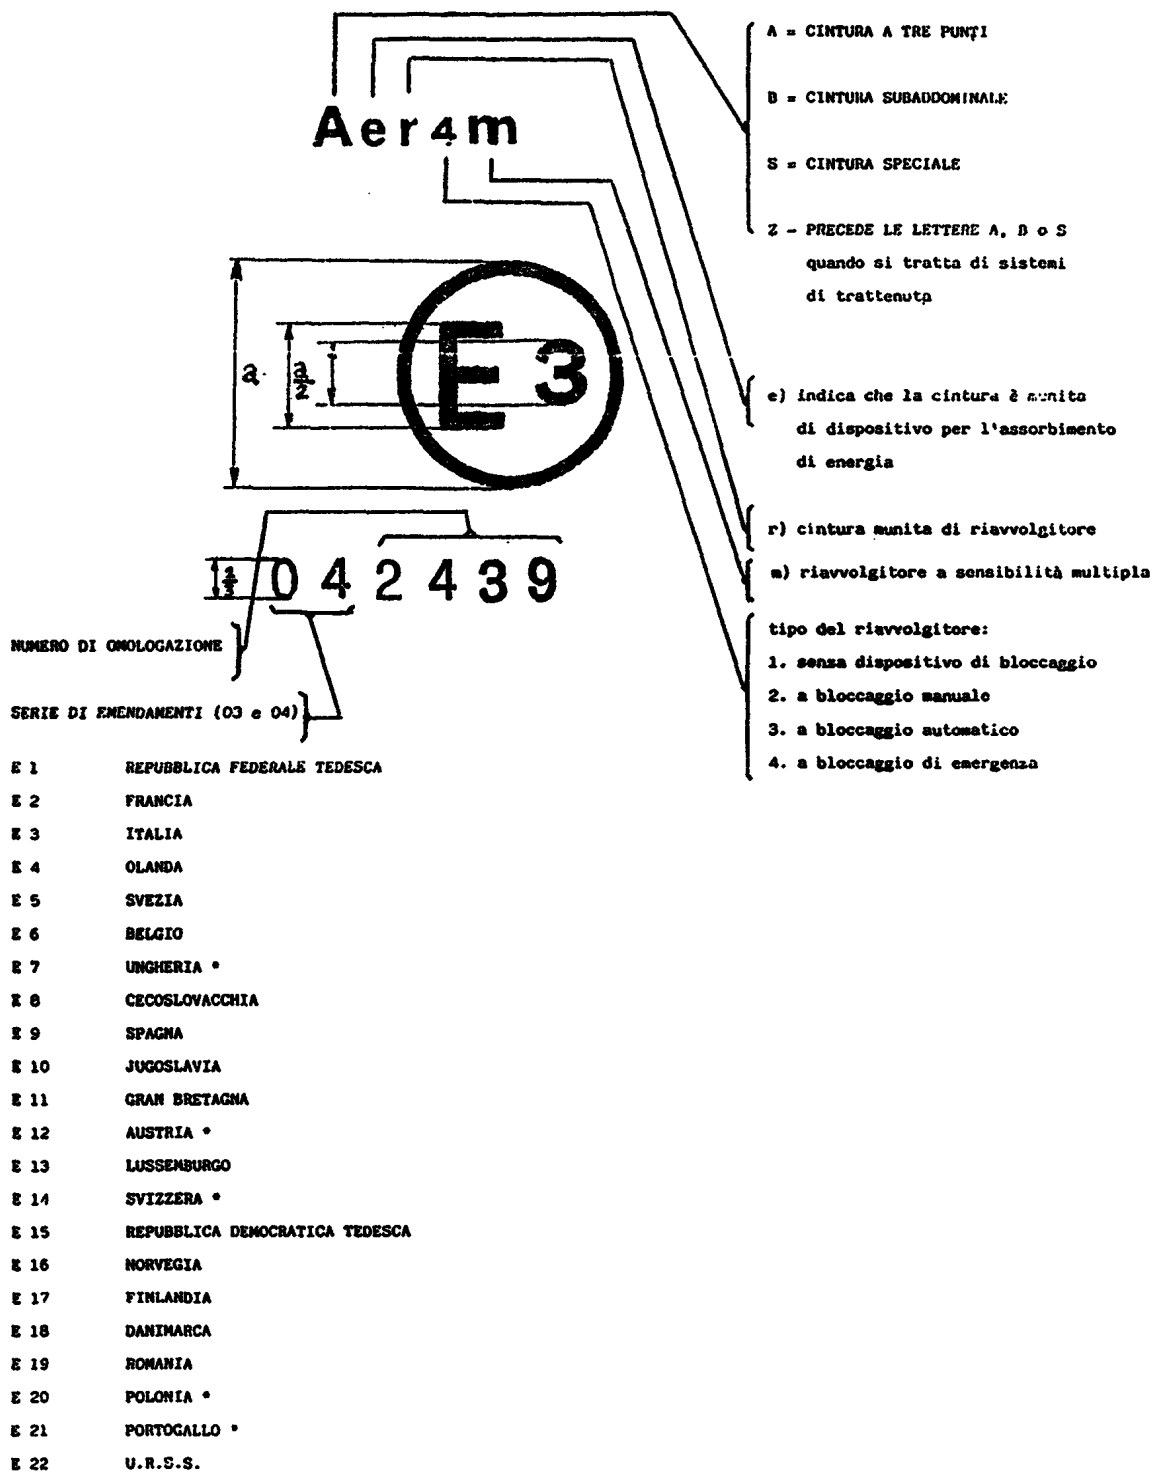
A = CINTURA A TRE PUNTI

B = CINTURA SUBADDOMINALE

S = CINTURA SPECIALE

Z - PRECEDE LE LETTERE A, B o S quando si tratta di sistemi di trattenuta

Aer4m

a

$\frac{a}{2}$

E 3

e) indica che la cintura è munita di dispositivo per l'assorbimento di energia

r) cintura munita di riavvolgitore

m) riavvolgitore a sensibilità multipla

$\frac{a}{3}$ 0 4 2 4 3 9

tipo del riavvolgitore:
1. senza dispositivo di bloccaggio
2. a bloccaggio manuale
3. a bloccaggio automatico
4. a bloccaggio di emergenza

NUMERO DI OMOLOGAZIONE

SERIE DI EMENDAMENTI (03 e 04)

E 1 REPUBBLICA FEDERALE TEDESCA
E 2 FRANCIA
E 3 ITALIA
E 4 OLANDA
E 5 SVEZIA
E 6 BELGIO
E 7 UNGHERIA *
E 8 CECOSLOVACCHIA
E 9 SPAGNA
E 10 JUGOSLAVIA
E 11 GRAN BRETAGNA
E 12 AUSTRIA *
E 13 LUSSEMBURGO
E 14 SVIZZERA *
E 15 REPUBBLICA DEMOCRATICA TEDESCA
E 16 NORVEGIA
E 17 FINLANDIA
E 18 DANIMARCA
E 19 ROMANIA
E 20 POLONIA *
E 21 PORTOGALLO *
E 22 U.R.S.S.